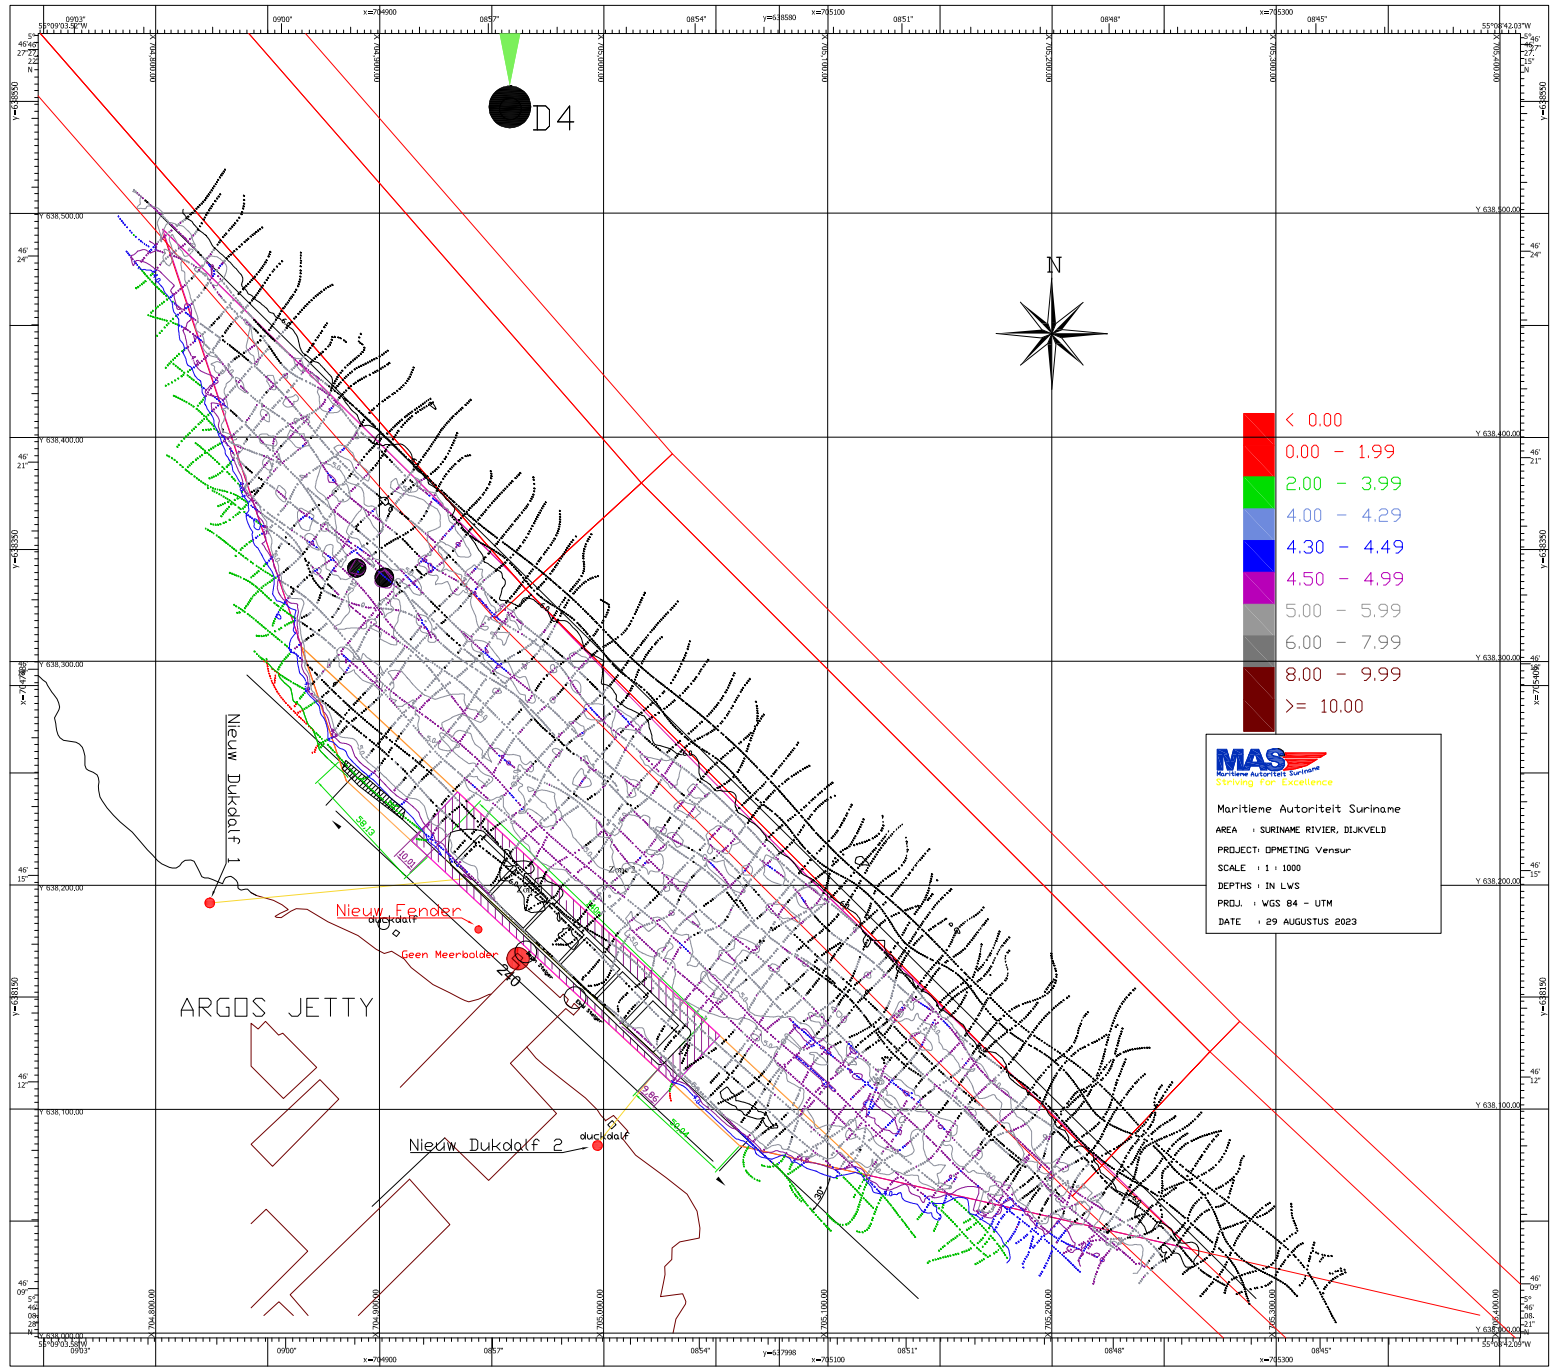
55°09'03.59"W
0903"
0900"
x=704900
0857"
0854"
y=638580
x=705100
0851"
0848"
x=705300
0845"
55°08'42.03"W

D4

N

< 0.00
0.00 - 1.99
2.00 - 3.99
4.00 - 4.29
4.30 - 4.49
4.50 - 4.99
5.00 - 5.99
6.00 - 7.99
8.00 - 9.99
>= 10.00

MAS
Maritieme Autoriteit Suriname
Striving for Excellence

Maritieme Autoriteit Suriname
AREA : SURINAME RIVIER, DIJKVELD
PROJECT: OPMETING Vensur
SCALE : 1 : 1000
DEPTHS : IN LWS
PROJ. : WGS 84 - UTM
DATE : 29 AUGUSTUS 2023

Y 638,500.00
Y 638,400.00
Y 638,300.00
Y 638,200.00
Y 638,100.00
Y 638,000.00

Nieuw Dukdalf 1
Nieuw Fender
duckdalf
Geen Meerbolder
240
ARGOS JETTY
Nieuw Dukdalf 2
duckdalf

55°09'03.59"W
0903"
0900"
x=704900
0857"
0854"
y=637998
x=705100
0851"
0848"
x=705300
0845"
55°08'42.09"W